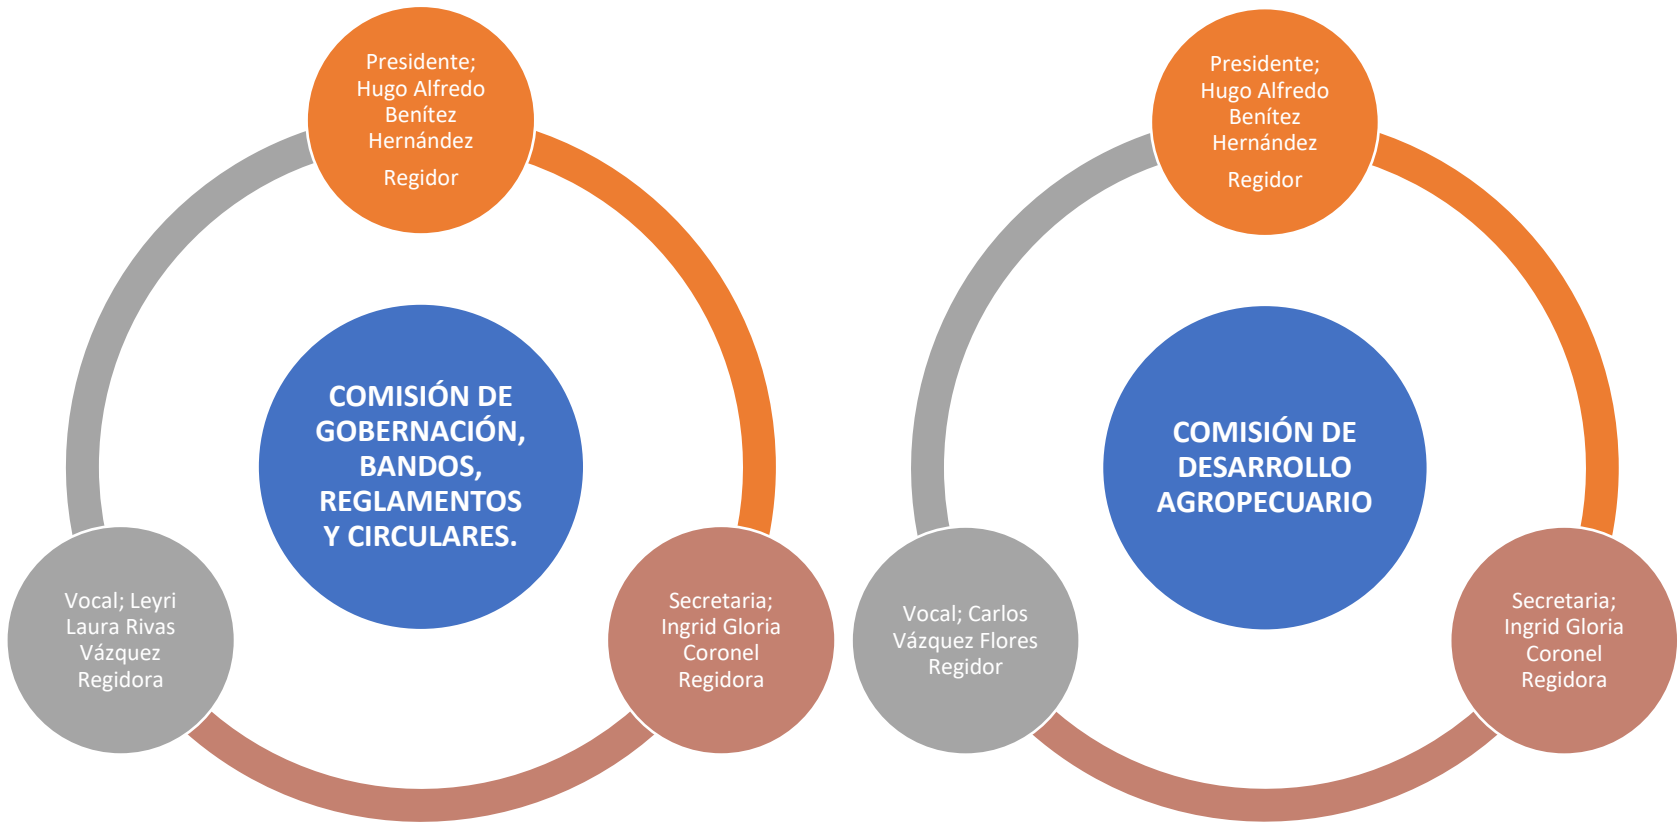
Presidente; Hugo Alfredo Benítez Hernández

Regidor

COMISIÓN DE GOBERNACIÓN, BANDOS, REGLAMENTOS Y CIRCULARES.

Vocal; Leyri Laura Rivas Vázquez Regidora

Secretaria; Ingrid Gloria Coronel Regidora

Presidente; Hugo Alfredo Benítez Hernández

Regidor

COMISIÓN DE DESARROLLO AGROPECUARIO

Vocal; Carlos Vázquez Flores Regidor

Secretaria; Ingrid Gloria Coronel Regidora